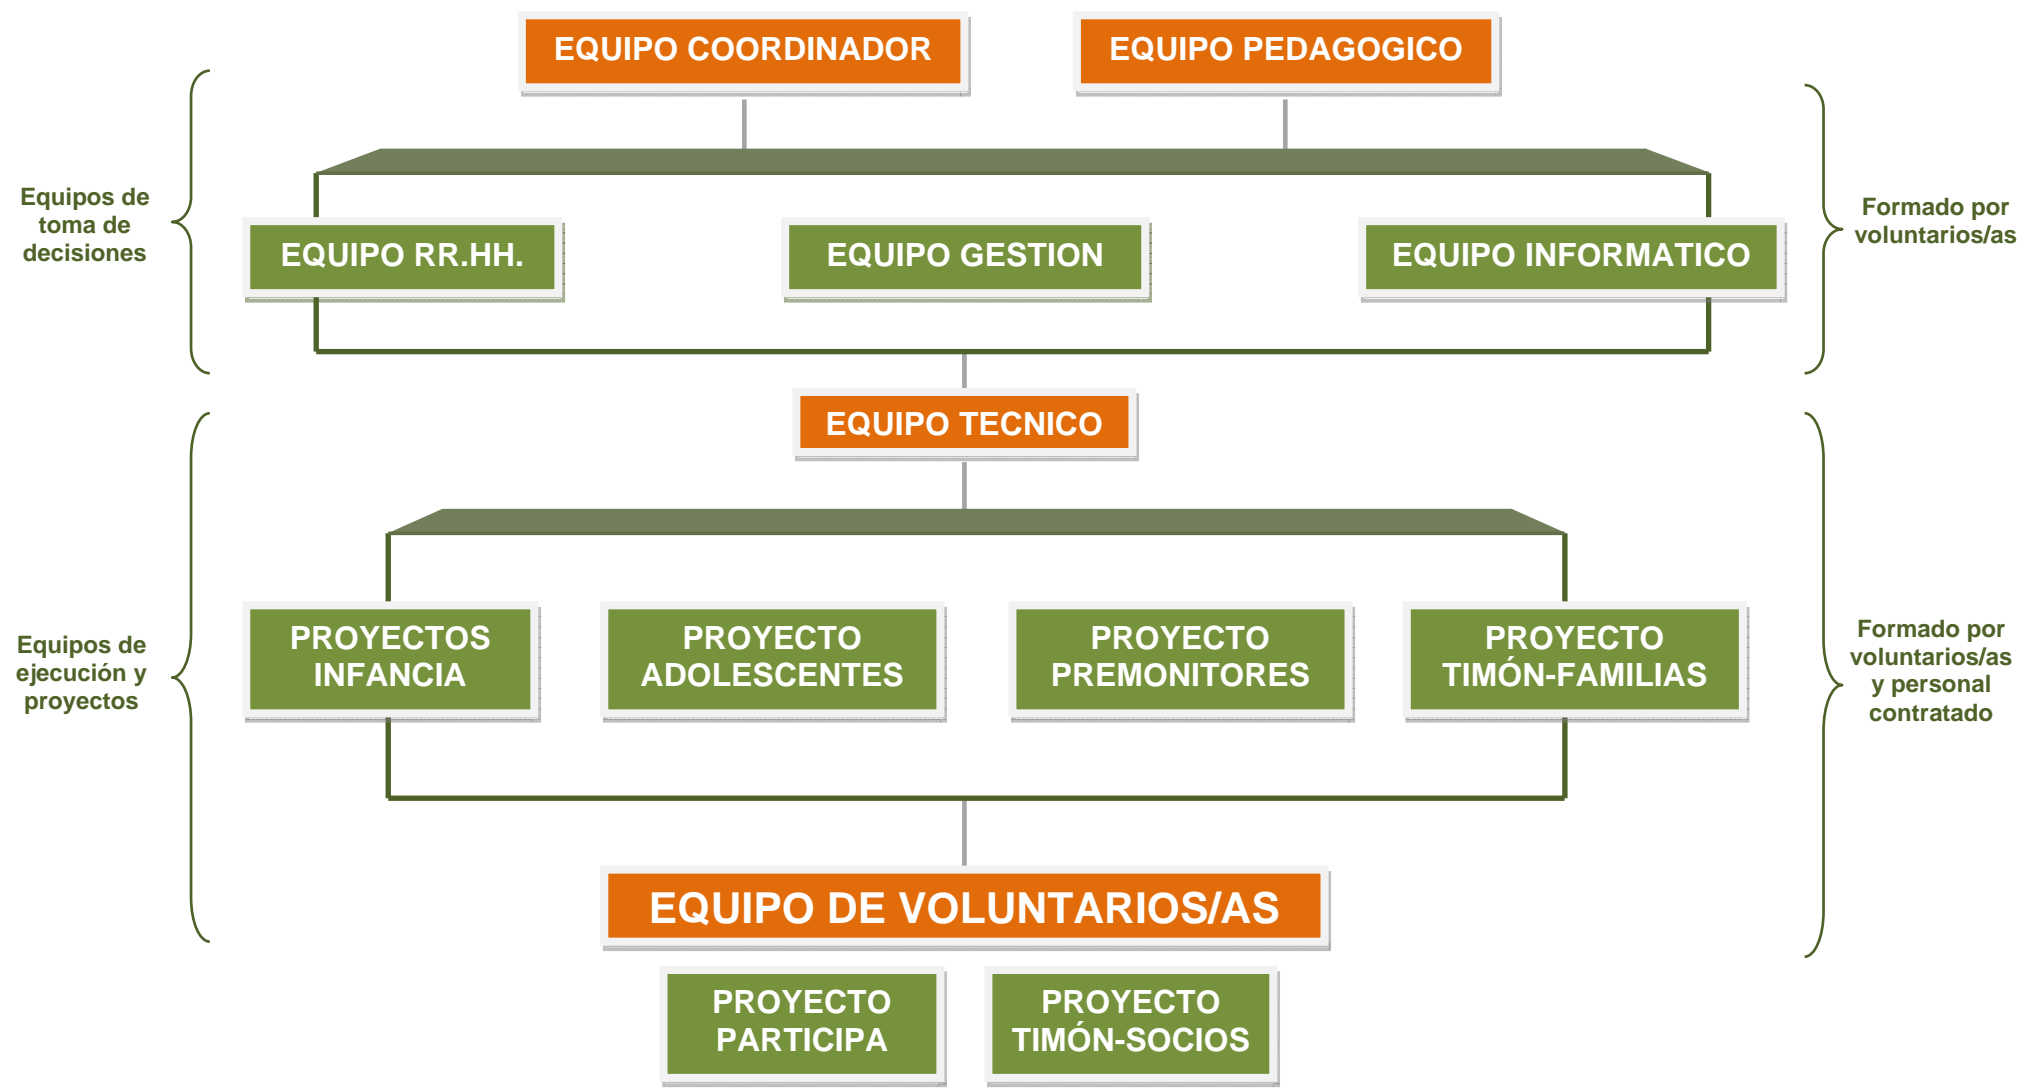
EQUIPO COORDINADOR

EQUIPO PEDAGOGICO

Equipos de toma de decisiones

EQUIPO RR.HH.

EQUIPO GESTION

EQUIPO INFORMATICO

Formado por voluntarios/as

EQUIPO TECNICO

Equipos de ejecución y proyectos

PROYECTOS INFANCIA

PROYECTO ADOLESCENTES

PROYECTO PREMONITORES

PROYECTO TIMÓN-FAMILIAS

Formado por voluntarios/as y personal contratado

EQUIPO DE VOLUNTARIOS/AS

PROYECTO PARTICIPA

PROYECTO TIMÓN-SOCIOS